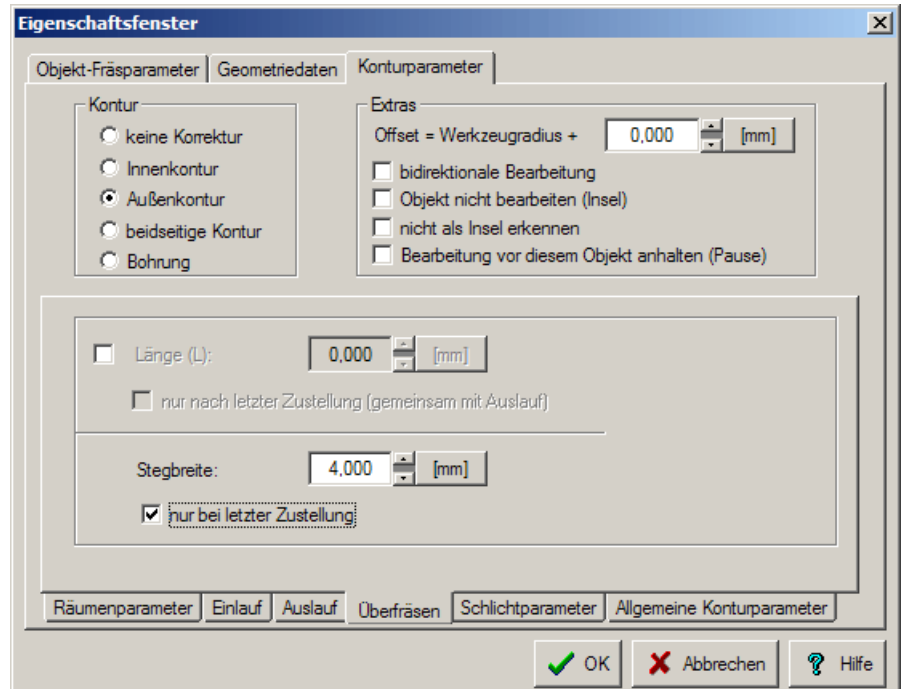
Eigenschaftsfenster

Objekt-Fräsparameter | Geometriedaten | Konturparameter

Kontur
keine Korrektur
Innenkontur
Außenkontur
beidseitige Kontur
Bohrung

Extras
Offset = Werkzeugradius + 0,000 [mm]
bidirektionale Bearbeitung
Objekt nicht bearbeiten (Insel)
nicht als Insel erkennen
Bearbeitung vor diesem Objekt anhalten (Pause)

Länge (L): 0,000 [mm]
nur nach letzter Zustellung (gemeinsam mit Auslauf)

Stegbreite: 4,000 [mm]
nur bei letzter Zustellung

Räumenparameter | Einlauf | Auslauf | Überfräsen | Schlichtparameter | Allgemeine Konturparameter

OK | Abbrechen | Hilfe